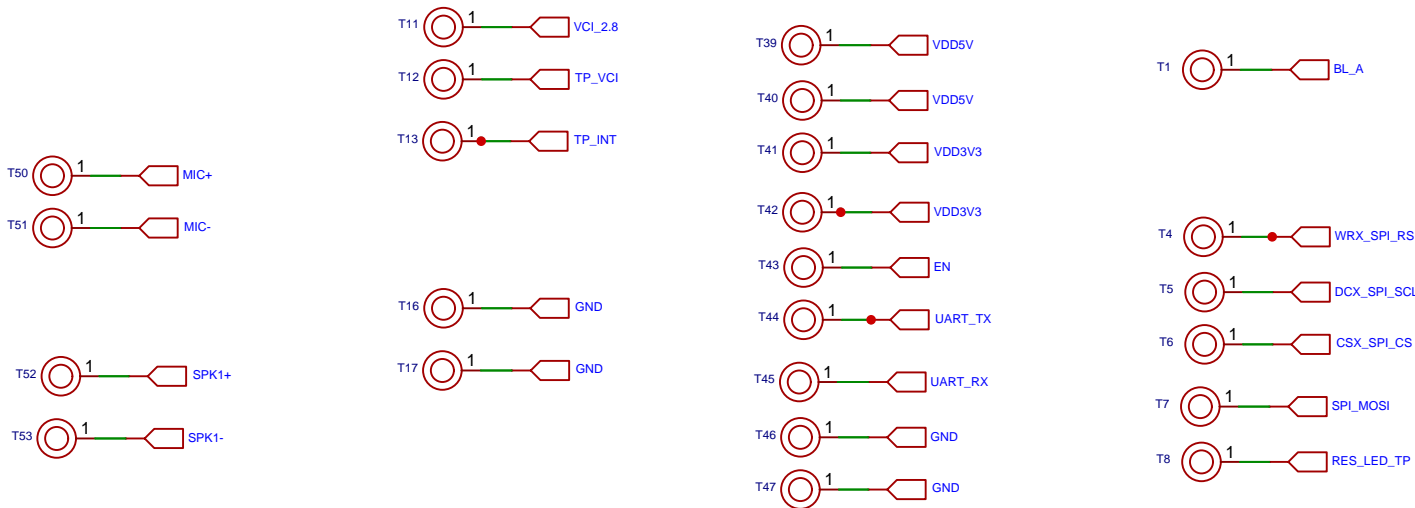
T50 1 MIC+
T51 1 MIC-

T52 1 SPK1+
T53 1 SPK1-

T11 1 VCI_2.8
T12 1 TP_VCI
T13 1 TP_INT

T16 1 GND
T17 1 GND

T39 1 VDD5V
T40 1 VDD5V
T41 1 VDD3V3
T42 1 VDD3V3
T43 1 EN
T44 1 UART_TX
T45 1 UART_RX
T46 1 GND
T47 1 GND

T1 1 BL_A

T4 1 WRX_SPI_RS
T5 1 DCX_SPI_SCL
T6 1 CSX_SPI_CS
T7 1 SPI_MOSI
T8 1 RES_LED_TP